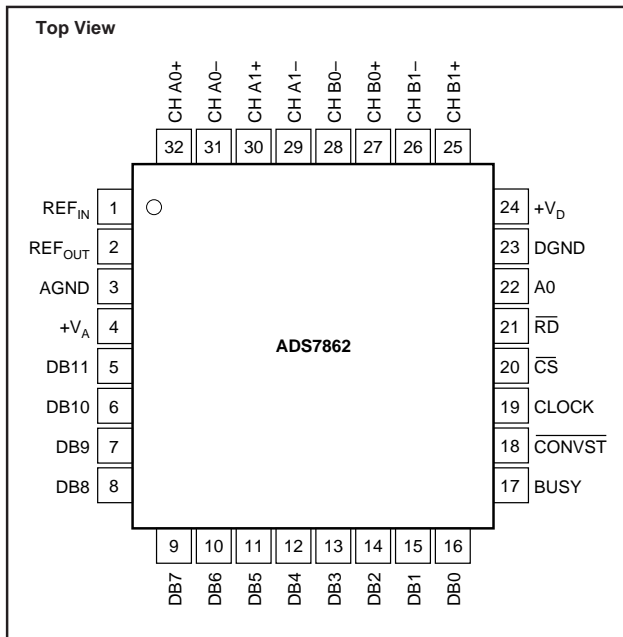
Top View

CH A0+ CH A0– CH A1+ CH A1– CH B0– CH B0+ CH B1– CH B1+

32 31 30 29 28 27 26 25

REF$_{IN}$ 1
REF$_{OUT}$ 2
AGND 3
+V$_A$ 4
DB11 5
DB10 6
DB9 7
DB8 8

ADS7862

24 +V$_D$
23 DGND
22 A0
21 $\overline{RD}$
20 $\overline{CS}$
19 CLOCK
18 $\overline{CONVST}$
17 BUSY

9 10 11 12 13 14 15 16

DB7 DB6 DB5 DB4 DB3 DB2 DB1 DB0